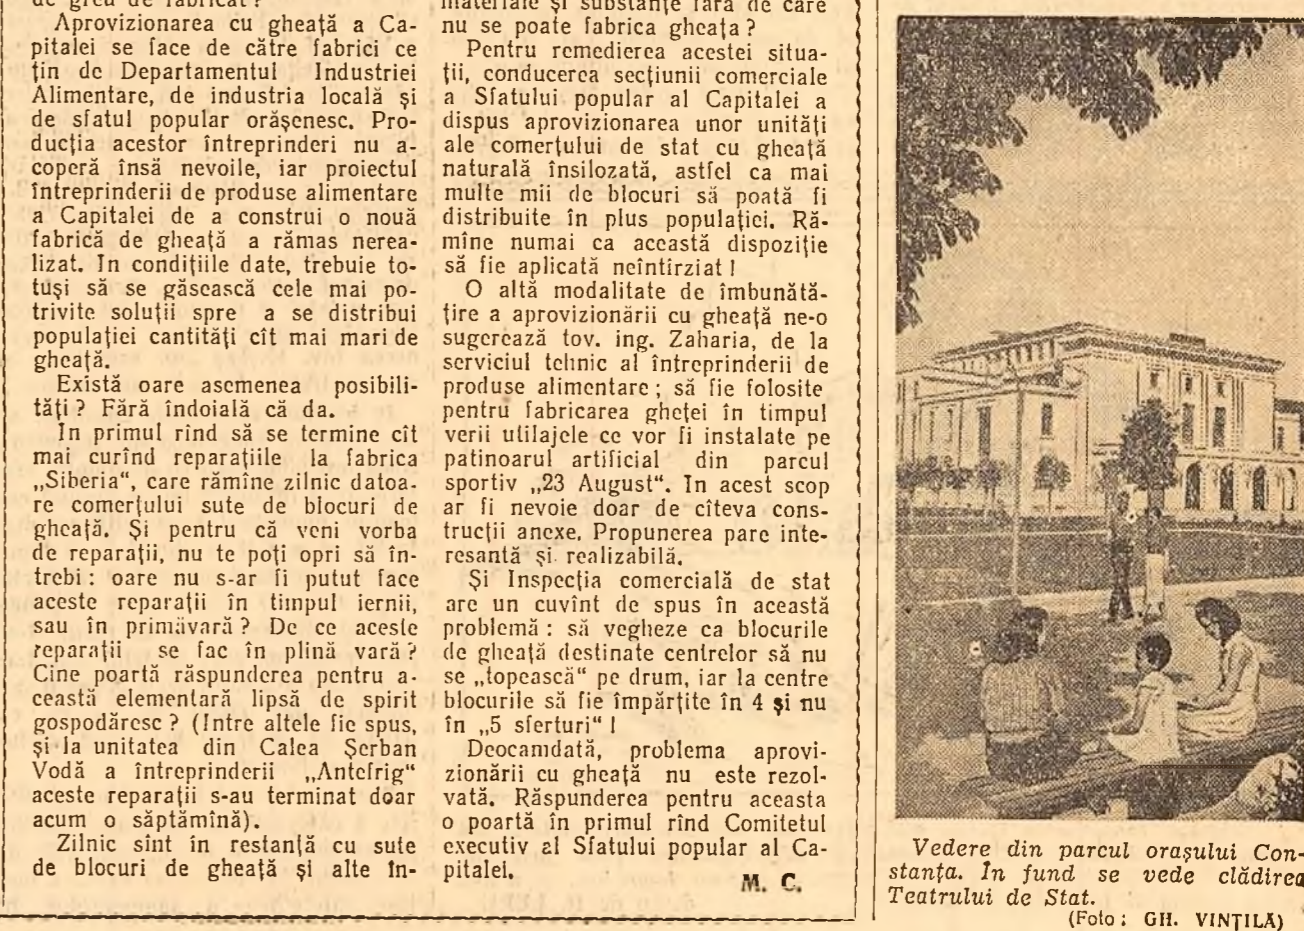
de greu de fabricat?

Aprovizionarea cu gheață a Capitalei se face de către fabrici ce țin de Departamentul Industriei Alimentare, de industria locală și de sfatul popular orășenesc. Producția acestor întreprinderi nu acoperă însă nevoile, iar proiectul întreprinderii de produse alimentare a Capitalei de a construi o nouă fabrică de gheață a rămas nerealizat. In condițiile date, trebuie totuși să se găsească cele mai potrivite soluții spre a se distribui populației cantități cît mai mari de gheață.

Există oare asemenea posibilități? Fără îndoială că da.

In primul rînd să se termine cît mai curînd reparațiile la fabrica „Siberia", care rămîne zilnic datoare comerțului sute de blocuri de gheață. Și pentru că veni vorba de reparații, nu te poți opri să întrebi: oare nu s-ar fi putut face aceste reparații în timpul iernii, sau în primăvară? De ce aceste reparații se fac în plină vară? Cine poartă răspunderea pentru această elementară lipsă de spirit gospodăresc? (Intre altele fie spus, și la unitatea din Calea Șerban Vodă a întreprinderii „Antefrig" aceste reparații s-au terminat doar acum o săptămînă).

Zilnic sînt în restanță cu sute de blocuri de gheață și alte în-

materiale și substanțe fără de care nu se poate fabrica gheața?

Pentru remedierea acestei situații, conducerea secțiunii comerciale a Sfatului popular al Capitalei a dispus aprovizionarea unor unități ale comerțului de stat cu gheață naturală însilozată, astfel ca mai multe mii de blocuri să poată fi distribuite în plus populației. Rămîne numai ca această dispoziție să fie aplicată neîntîrziat!

O altă modalitate de îmbunătățire a aprovizionării cu gheață ne-o sugerează tov. ing. Zaharia, de la serviciul tehnic al întreprinderii de produse alimentare; să fie folosite pentru fabricarea gheței în timpul verii utilajele ce vor fi instalate pe patinoarul artificial din parcul sportiv „23 August". In acest scop ar fi nevoie doar de cîteva construcții anexe. Propunerea pare interesantă și realizabilă.

Și Inspecția comercială de stat are un cuvînt de spus în această problemă: să vegheze ca blocurile de gheață destinate centrelor să nu se „topească" pe drum, iar la centre blocurile să fie împărțite în 4 și nu în „5 sferturi"!

Deocamdată, problema aprovizionării cu gheață nu este rezolvată. Răspunderea pentru aceasta o poartă în primul rînd Comitetul executiv al Sfatului popular al Capitalei.

M. C.

Vedere din parcul orașului Constanța. În fund se vede clădirea Teatrului de Stat.
(Foto: GH. VINȚILĂ)